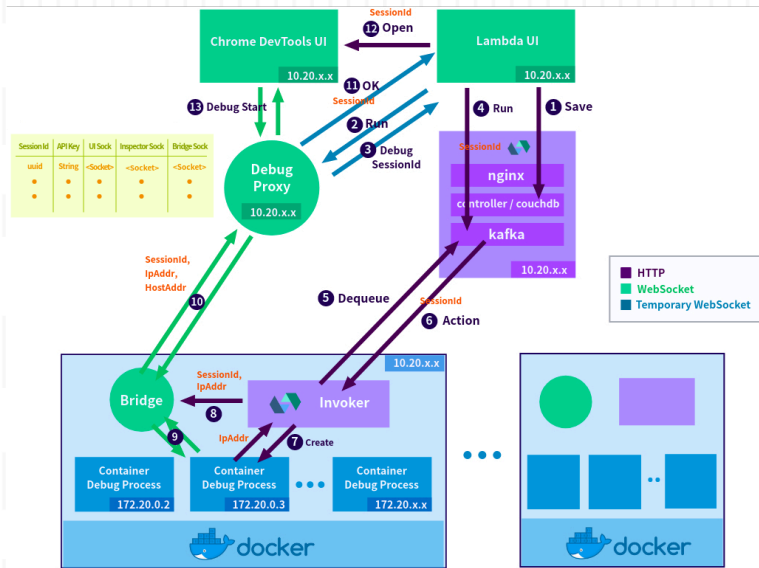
SessionId
12 Open

Chrome DevTools UI
10.20.x.x

Lambda UI
10.20.x.x

11 OK
SessionId

13 Debug Start

2 Run

3 Debug SessionId

4 Run

1 Save

| SessionId | API Key | UI Sock | Inspector Sock | Bridge Sock |
|---|---|---|---|---|
| uuid | String | <Socket> | <Socket> | <Socket> |
| • | • | • | • | • |
| • | • | • | • | • |

Debug Proxy
10.20.x.x

SessionId
nginx
controller / couchdb
kafka
10.20.x.x

HTTP
WebSocket
Temporary WebSocket

SessionId, IpAddr, HostAddr
10

5 Dequeue

SessionId
6 Action

10.20.x.x

SessionId, IpAddr
Bridge
8
Invoker

9
IpAddr
7 Create

Container Debug Process
172.20.0.2

Container Debug Process
172.20.0.3

Container Debug Process
172.20.x.x

docker

docker